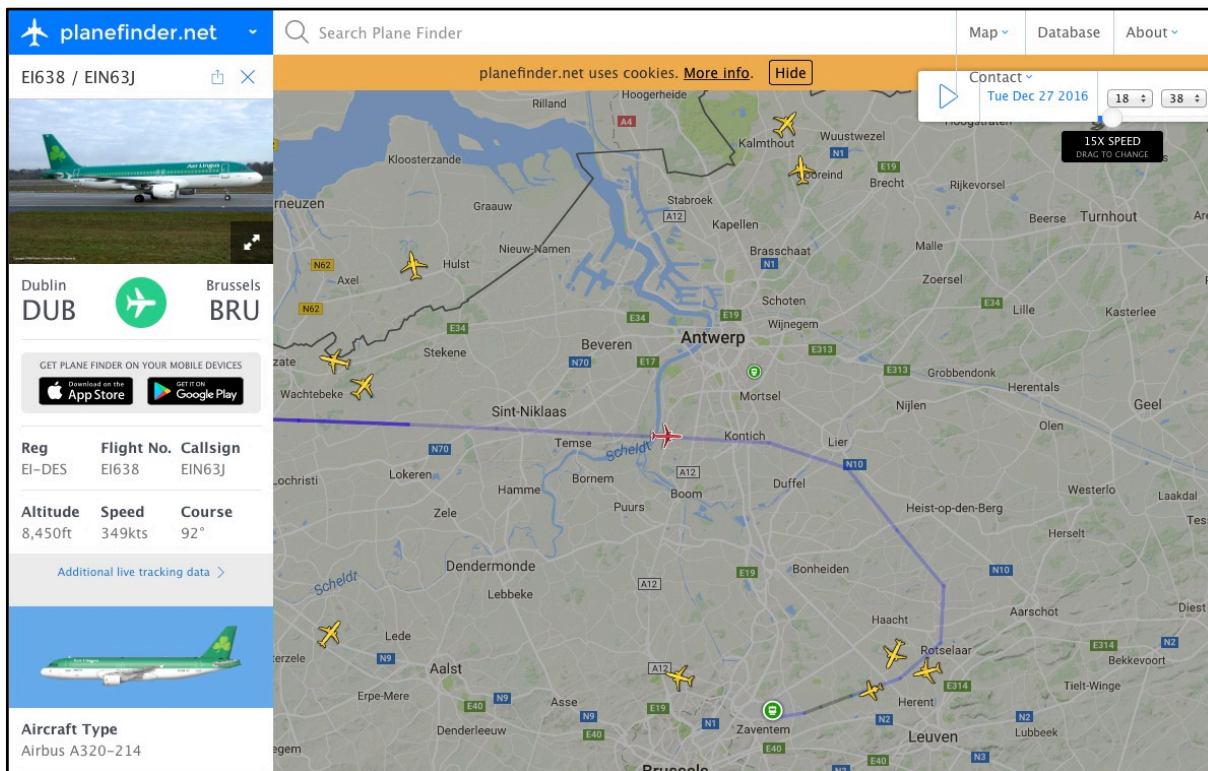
planefinder.net

Search Plane Finder

Map

Database

About

Contact

EI638 / EIN63J

planefinder.net uses cookies. More info. Hide

Tue Dec 27 2016 18 38

15X SPEED
DRAG TO CHANGE

Dublin
DUB

Brussels
BRU

GET PLANE FINDER ON YOUR MOBILE DEVICES

Download on the App Store

GET IT ON Google Play

| Reg | Flight No. | Callsign |
|---|---|---|
| EI-DES | EI638 | EIN63J |

| Altitude | Speed | Course |
|---|---|---|
| 8,450ft | 349kts | 92° |

Additional live tracking data >

Aircraft Type
Airbus A320-214

Rilland
Hoogerheide
A4
Kalmthout
Wuustwezel
Hoogstraten
Kloosterzande
N1
E19
Essen
Brecht
Rijkevorsel
rneuzen
Graauw
Stabroek
A12
Kapellen
Beerse
Turnhout
Nieuw-Namen
Brasschaat
Malle
N62
Hulst
N1
Axel
Zoersel
Schoten
E34
Lille
Kasterlee
N62
E34
E19
Wijnegem
E34
Antwerp
Beveren
E313
Stekene
N70
E17
zate
E313
Grobbendonk
Mortsel
Herentals
Wachtebeke
Nijlen
Geel
Sint-Niklaas
Olen
Temse
Kontich
Lier
Scheldt
N10
N70
A12
Lochristi
Lokeren
Bornem
Duffel
Westerlo
Laakdal
Hamme
Boom
Puurs
Heist-op-den-Berg
Tess
Zele
Herselt
Dendermonde
E19
Bonheiden
N10
Scheldt
A12
Lebbeke
Aarschot
Diest
Haacht
Lede
Rotselaar
E314
N2
erzele
N9
Aalst
Bekkevoort
A12
E314
Tielt-Winge
Erpe-Mere
N9
Asse
Herent
E40
N9
E19
N1
N2
N2
Denderleeuw
E40
Zaventem
Lubbeek
egem
E40
Leuven
N3
Brussels
E40